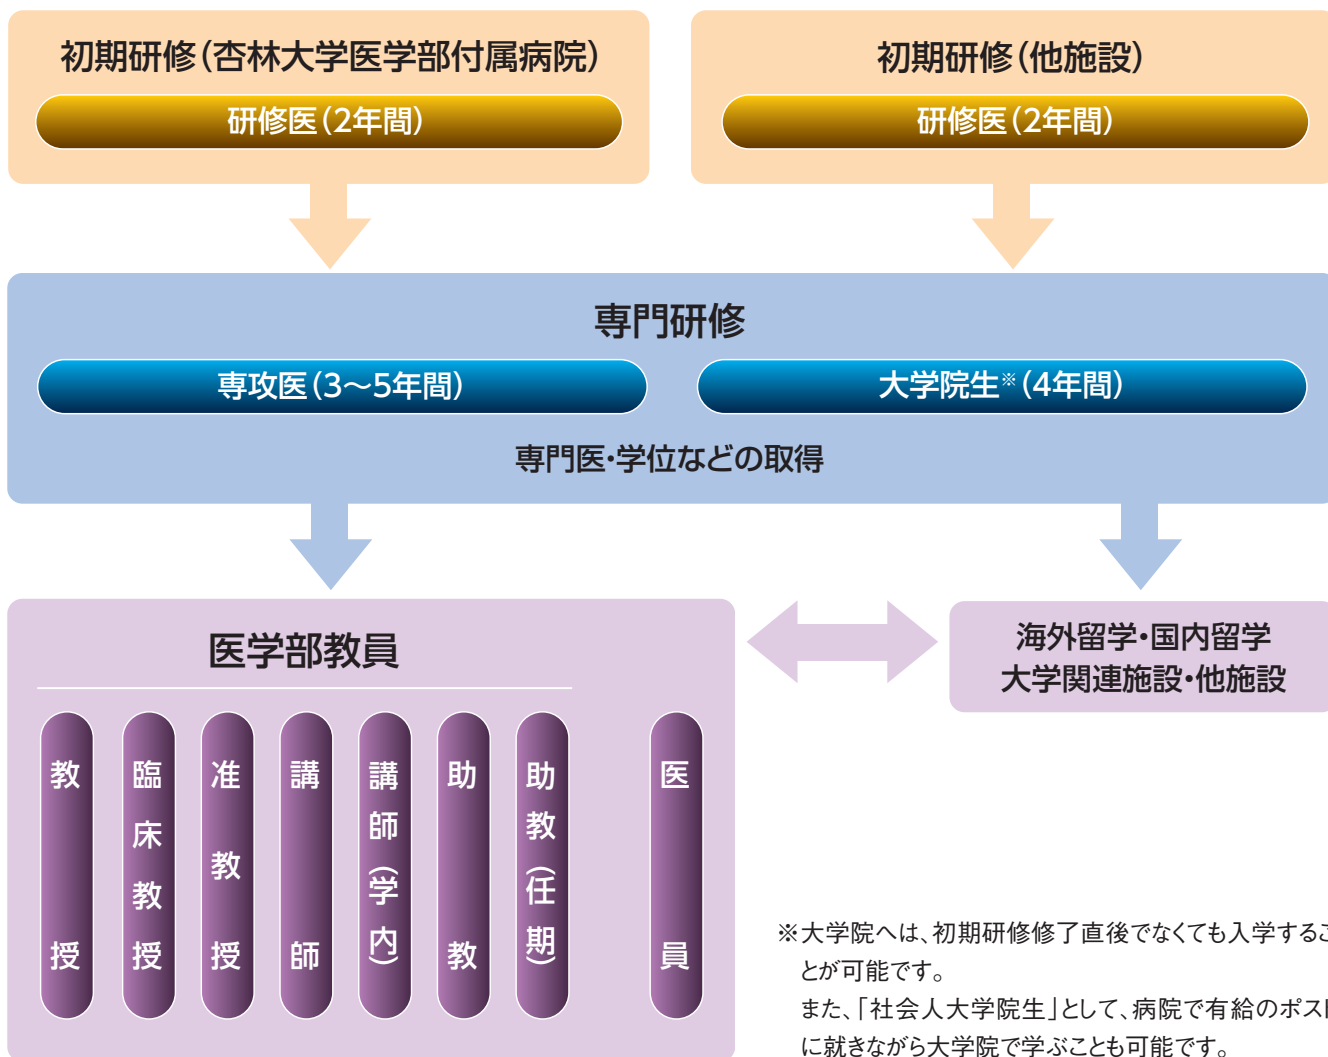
初期研修(杏林大学医学部付属病院)

研修医(2年間)

初期研修(他施設)

研修医(2年間)

専門研修

専攻医(3〜5年間)

大学院生※(4年間)

専門医・学位などの取得

医学部教員

教授

臨床教授

准教授

講師

講師(学内)

助教

助教(任期)

医員

海外留学・国内留学
大学関連施設・他施設

※大学院へは、初期研修修了直後でなくても入学するこ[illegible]とが可能です。
また、「社会人大学院生」として、病院で有給のポス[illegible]に就きながら大学院で学ぶことも可能です。